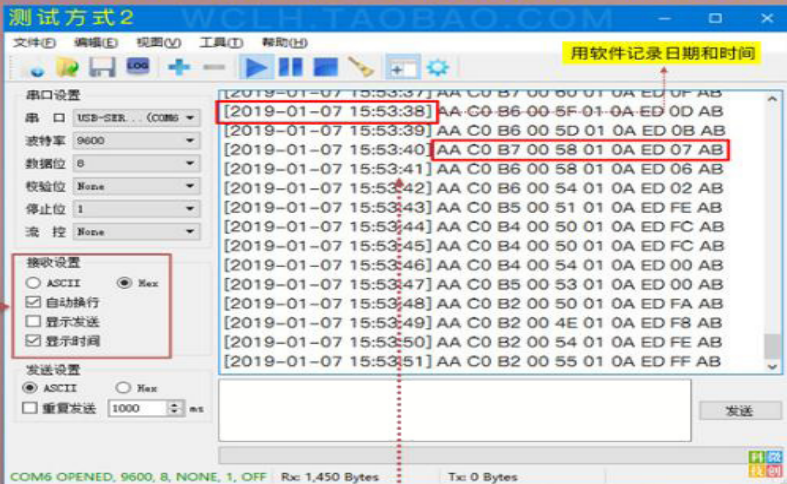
测试方式2

WCLH.TAOBAO.COM

文件(F) 编辑(E) 视图(V) 工具(T) 帮助(H)

用软件记录日期和时间

串口设置
串 口 USB-SER...(COM6
波特率 9600
数据位 8
校验位 None
停止位 1
流 控 None

接收设置
ASCII Hex
自动换行
显示发送
显示时间

发送设置
ASCII Hex
重复发送 1000 ms

[2019-01-07 15:53:37] AA C0 B7 00 60 01 0A ED 0F AB
[2019-01-07 15:53:38] AA C0 B6 00 5F 01 0A ED 0D AB
[2019-01-07 15:53:39] AA C0 B6 00 5D 01 0A ED 0B AB
[2019-01-07 15:53:40] AA C0 B7 00 58 01 0A ED 07 AB
[2019-01-07 15:53:41] AA C0 B6 00 58 01 0A ED 06 AB
[2019-01-07 15:53:42] AA C0 B6 00 54 01 0A ED 02 AB
[2019-01-07 15:53:43] AA C0 B5 00 51 01 0A ED FE AB
[2019-01-07 15:53:44] AA C0 B4 00 50 01 0A ED FC AB
[2019-01-07 15:53:45] AA C0 B4 00 50 01 0A ED FC AB
[2019-01-07 15:53:46] AA C0 B4 00 54 01 0A ED 00 AB
[2019-01-07 15:53:47] AA C0 B5 00 53 01 0A ED 00 AB
[2019-01-07 15:53:48] AA C0 B2 00 50 01 0A ED FA AB
[2019-01-07 15:53:49] AA C0 B2 00 4E 01 0A ED F8 AB
[2019-01-07 15:53:50] AA C0 B2 00 54 01 0A ED FE AB
[2019-01-07 15:53:51] AA C0 B2 00 55 01 0A ED FF AB

发送

COM6 OPENED, 9600, 8, NONE, 1, OFF Rx: 1,450 Bytes Tx: 0 Bytes

科微技创